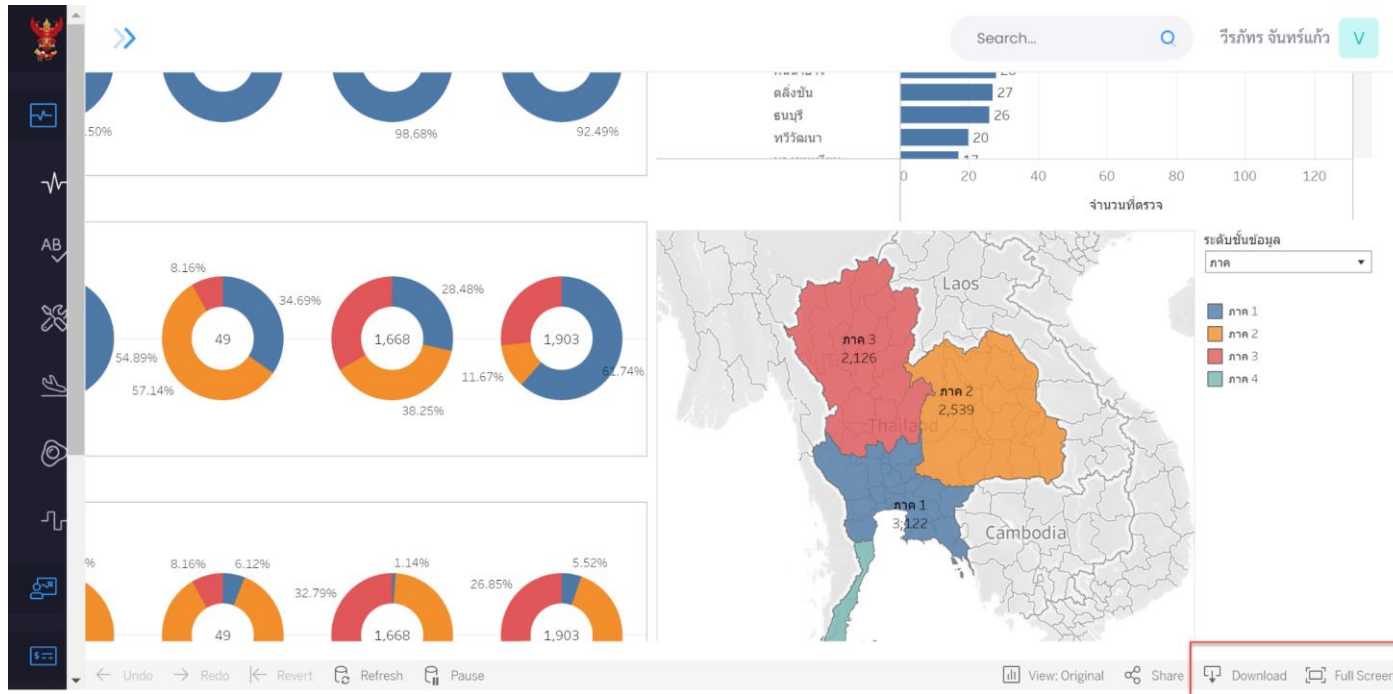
Search...

วีรภัทร จันทร์แก้ว V

AB

.50%

98.68%

92.49%

ตลิ่งชัน 27
ธนบุรี 26
ทวีวัฒนา 20

0 20 40 60 80 100 120
จำนวนที่ตรวจ

8.16%
34.69%
54.89%
49
57.14%

28.48%
1,668
38.25%

1,903
11.67%
61.74%

ระดับชั้นข้อมูล
ภาค

ภาค 1
ภาค 2
ภาค 3
ภาค 4

Laos
ภาค 3
2,126
ภาค 2
2,539
Thailand
ภาค 1
3,122
Cambodia

%
8.16%
6.12%
49

1.14%
32.79%
1,668

26.85%
5.52%
1,903

← Undo → Redo |← Revert Refresh Pause View: Original Share Download Full Screen